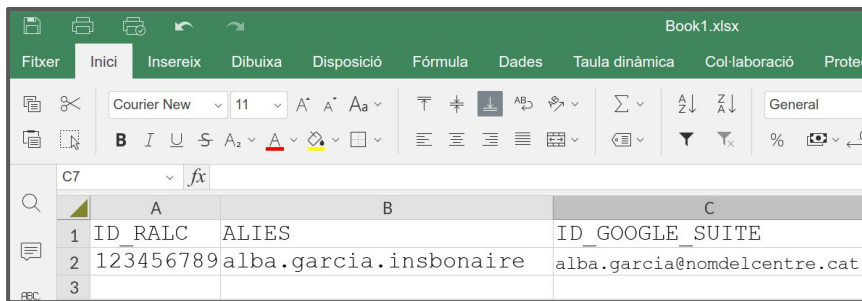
Book1.xlsx

Fitxer Inici Insereix Dibuixa Disposició Fórmula Dades Taula dinàmica Col·laboració Protec

Courier New 11 General

C7 $fx$

| | A | B | C |
|---|---|---|---|
| 1 | ID_RALC | ALIES | ID_GOOGLE_SUITE |
| 2 | 123456789 | alba.garcia.insbonaire | alba.garcia@nomdelcentre.cat |
| 3 | | | |